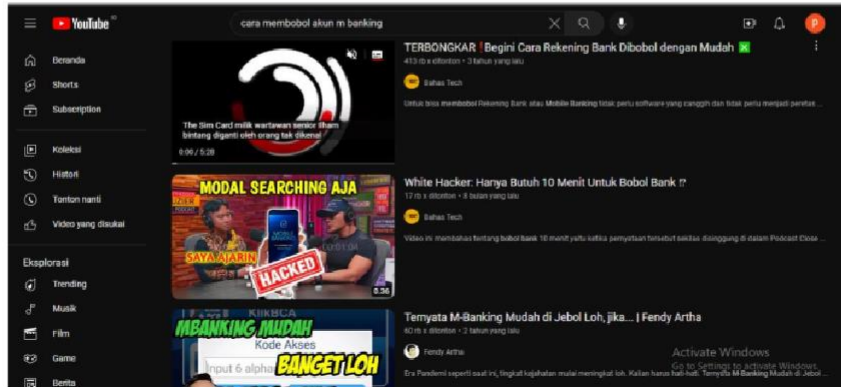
YouTube

cara membobol akun m banking

P

Beranda
Shorts
Subscription
Koleksi
Histori
Tonton nanti
Video yang disukai

Eksplorasi
Trending
Musik
Film
Game
Berita

The Sim Card milik wartawan senior tham bintang diganti oleh orang tak dikenal
0:06 / 5:28

TERBONGKAR ❗Begini Cara Rekening Bank Dibobol dengan Mudah ❎
413 rb x ditonton • 3 tahun yang lalu
Bahas Tech
Untuk bisa membobol Rekening Bank atau Mobile Banking tidak perlu software yang canggih dan tidak perlu menjadi peretas ...

MODAL SEARCHING AJA
SAYA AJARIN
HACKED
0:56

White Hacker: Hanya Butuh 10 Menit Untuk Bobol Bank ⁉️
17 rb x ditonton • 8 bulan yang lalu
Bahas Tech
Video ini membahas tentang bobol bank 10 menit yaitu ketika pernyataan tersebut sekilas disinggung di dalam Podcast Close ...

MBANKING MUDAH BANGET LOH
KlikBCA
Kode Akses
Input 6 alpha

Ternyata M-Banking Mudah di Jebol Loh, jika.... | Fendy Artha
40 rb x ditonton • 2 tahun yang lalu
Fendy Artha
Era Pandemi seperti saat ini, tingkat kejahatan mulai meningkat loh. Kalian harus hati-hati. Ternyata M-Banking Mudah di Jebol ...

Activate Windows
Go to Settings to activate Windows.